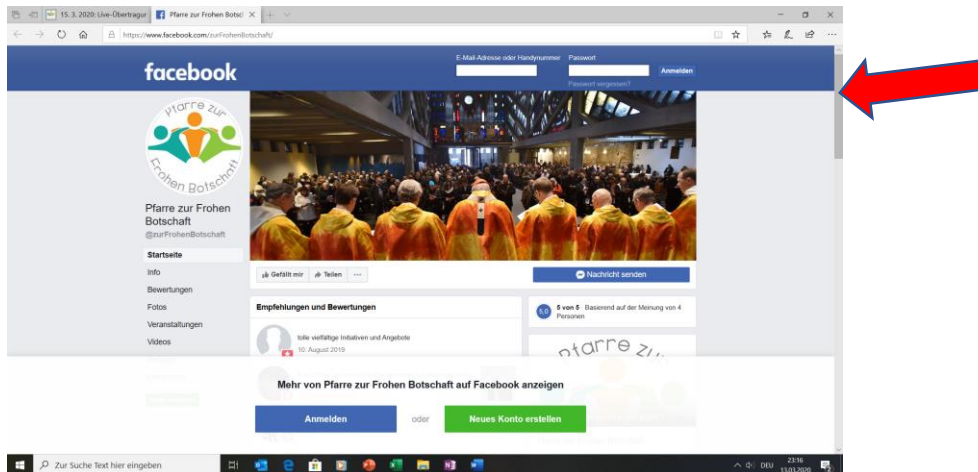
15. 3. 2020: Live-Übertragur
Pfarre zur Frohen Botsc
https://www.facebook.com/zurFrohenBotschaft/

facebook
E-Mail-Adresse oder Handynummer
Passwort
Anmelden
Passwort vergessen?

Pfarre zur Frohen Botschaft

Pfarre zur Frohen Botschaft
@zurFrohenBotschaft

Startseite
Info
Bewertungen
Fotos
Veranstaltungen
Videos

Gefällt mir
Teilen
...
Nachricht senden

Empfehlungen und Bewertungen
tolle vielfältige Initiativen und Angebote
10. August 2019

5.0
5 von 5 Basierend auf der Meinung von 4 Personen

pfarre zur

Mehr von Pfarre zur Frohen Botschaft auf Facebook anzeigen
Anmelden
oder
Neues Konto erstellen

Zur Suche Text hier eingeben
DEU
23:16
15.03.2020